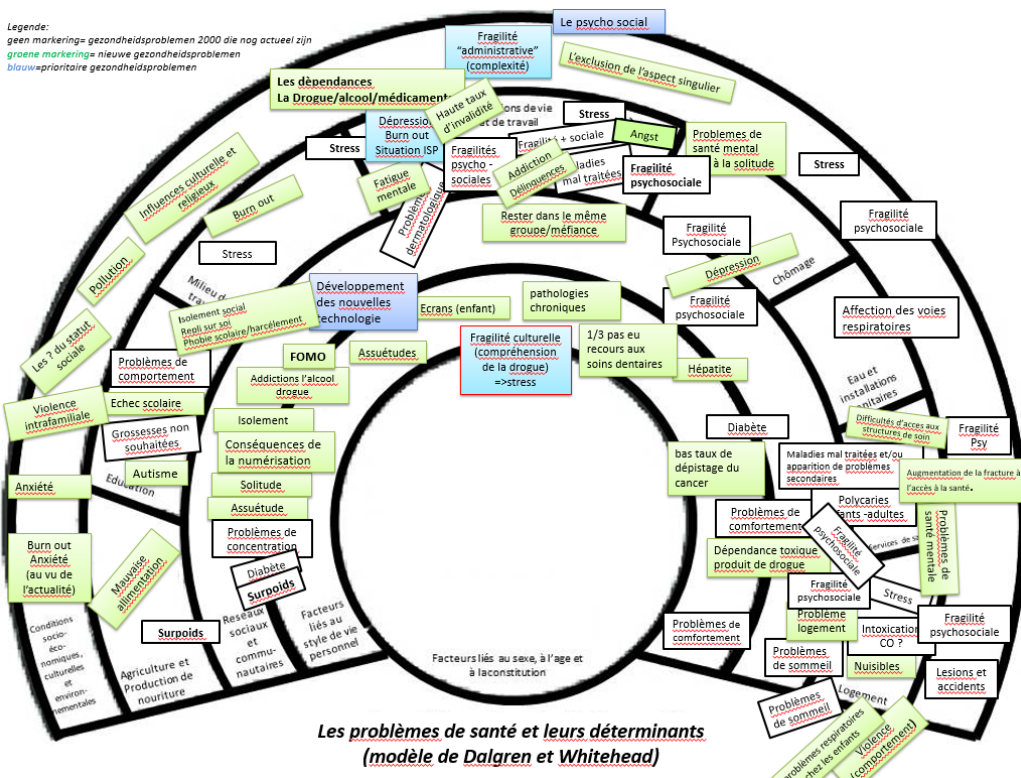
Legende:
geen markering= gezondheidsproblemen 2000 die nog actueel zijn
groene markering= nieuwe gezondheidsproblemen
blauw=prioritaire gezondheidsproblemen

Le psycho social

Fragilité "administrative" (complexité)

L'exclusion de l'aspect singulier

Les dèpendances
La Drogue/alcool/médicaments

Haute taux d'invalidité

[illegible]ions de vie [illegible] de travail

Stress

Dépression
Burn out
Situation ISP

Fragilité + sociale

Angst

Problemes de santé mental à la solitude

Stress

Fragilités psycho - sociales

Addiction

Délinquences

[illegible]ladies mal traitées

Fragilité psychosociale

Influences culturelle et religieux

Fatigue mentale

Problème dermatologique

Rester dans le même groupe/méfiance

Fragilité Psychosociale

Fragilité psychosociale

Burn out

Stress

Pollution

Milieu de trav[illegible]

Développement des nouvelles technologie

Dépression

Chômage

Les ? du statut sociale

Isolement social
Repli sur soi
Phobie scolaire/harcèlement

Ecrans (enfant)

pathologies chroniques

Fragilité psychosociale

Affection des voies respiratoires

Problèmes de comportement

FOMO

Assuétudes

Fragilité culturelle (compréhension de la drogue) =>stress

1/3 pas eu recours aux soins dentaires

Hépatite

Eau et installations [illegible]nitaires

Violence intrafamiliale

Echec scolaire

Addictions l'alcool drogue

Isolement

Difficultés d'accès aux structures de soin

Grossesses non souhaitées

Conséquences de la numérisation

Diabète

Fragilité Psy

Autisme

bas taux de dépistage du cancer

Maladies mal traitées et/ou apparition de problèmes secondaires

Anxiété

Education

Solitude

Augmentation de la fracture à l'accès à la santé.

Assuétude

Polycaries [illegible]nts -adultes

Problèmes de comfortement

Burn out
Anxiété
(au vu de l'actualité)

Problèmes de concentration

Fragilité psychosociale

Problèmes de santé mentale

Mauvaise alimentation

Diabète

Dépendance toxique produit de drogue

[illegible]rvices de s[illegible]

Surpoids

Fragilité psychosociale

Stress

Conditions socio-éco-nomiques, culturelles et environ-nementales

Surpoids

Reseaux sociaux et commu-nautaires

Facteurs liés au style de vie personnel

Problèmes de comfortement

Problème logement

Fragilité psychosociale

Intoxication CO ?

Agriculture et Production de nouriture

Problèmes de sommeil

Nuisibles

Lesions et accidents

Facteurs liés au sexe, à l'age et à laconstitution

Logement

Problèmes de sommeil

Problemes respiratoires chez les enfants

Violence (comportement)

Les problèmes de santé et leurs déterminants
(modèle de Dalgren et Whitehead)